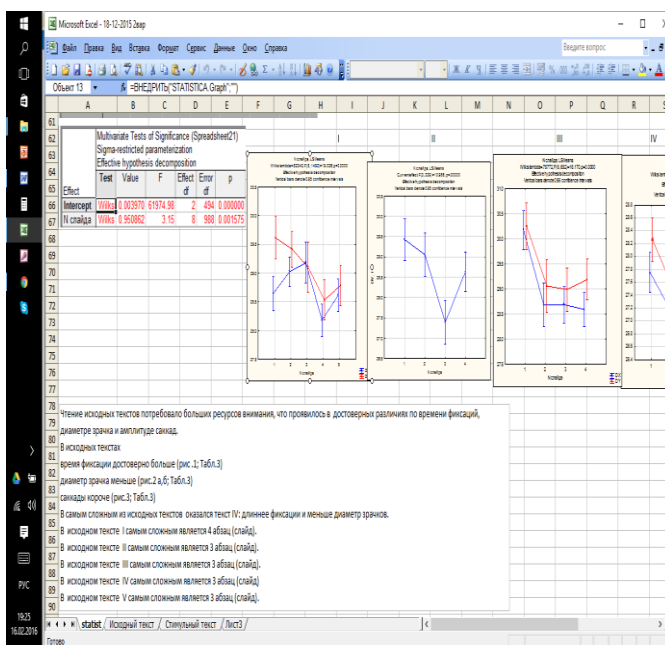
Microsoft Excel - 18-12-2015 2.xap

Файл Правка Вид Вставка Формат Сервис Данные Окно Справка

Введите вопрос

Объект 13 fx =ВНЕДРИТЬ("STATISTICA.Graph";"")

| | A | B | C | D | E | F |
|---|---|---|---|---|---|---|
| 62 | | Multivariate Tests of Significance (Spreadsheet21) | | | | |
| 63 | | Sigma-restricted parameterization | | | | |
| 64 | | Effective hypothesis decomposition | | | | |
| 65 | Effect | Test | Value | F | Effect df | Error df | p |
| 66 | Intercept | Wilks | 0.003970 | 61974.98 | 2 | 494 | 0.000000 |
| 67 | N слайда | Wilks | 0.950862 | 3.15 | 8 | 988 | 0.001575 |

I

II

III

IV

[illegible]

Чтение исходных текстов потребовало больших ресурсов внимания, что проявилось в достоверных различиях по времени фиксаций, диаметре зрачка и амплитуде саккад.

В исходных текстах

время фиксации достоверно больше (рис .1; Табл.3)

диаметр зрачка меньше (рис.2 а,б; Табл.3)

саккады короче (рис.3; Табл.3)

В самым сложным из исходных текстов оказался текст IV: длиннее фиксации и меньше диаметр зрачков.

В исходном тексте I самым сложным является 4 абзац (слайд).

В исходном тексте II самым сложным является 3 абзац (слайд).

В исходном тексте III самым сложным является 3 абзац (слайд).

В исходном тексте IV самым сложным является 3 абзац (слайд)

В исходном тексте V самым сложным является 3 абзац (слайд).

statist / Исходный текст / Стимульный текст / Лист3

Готово

РУС

19:25
16.02.2016